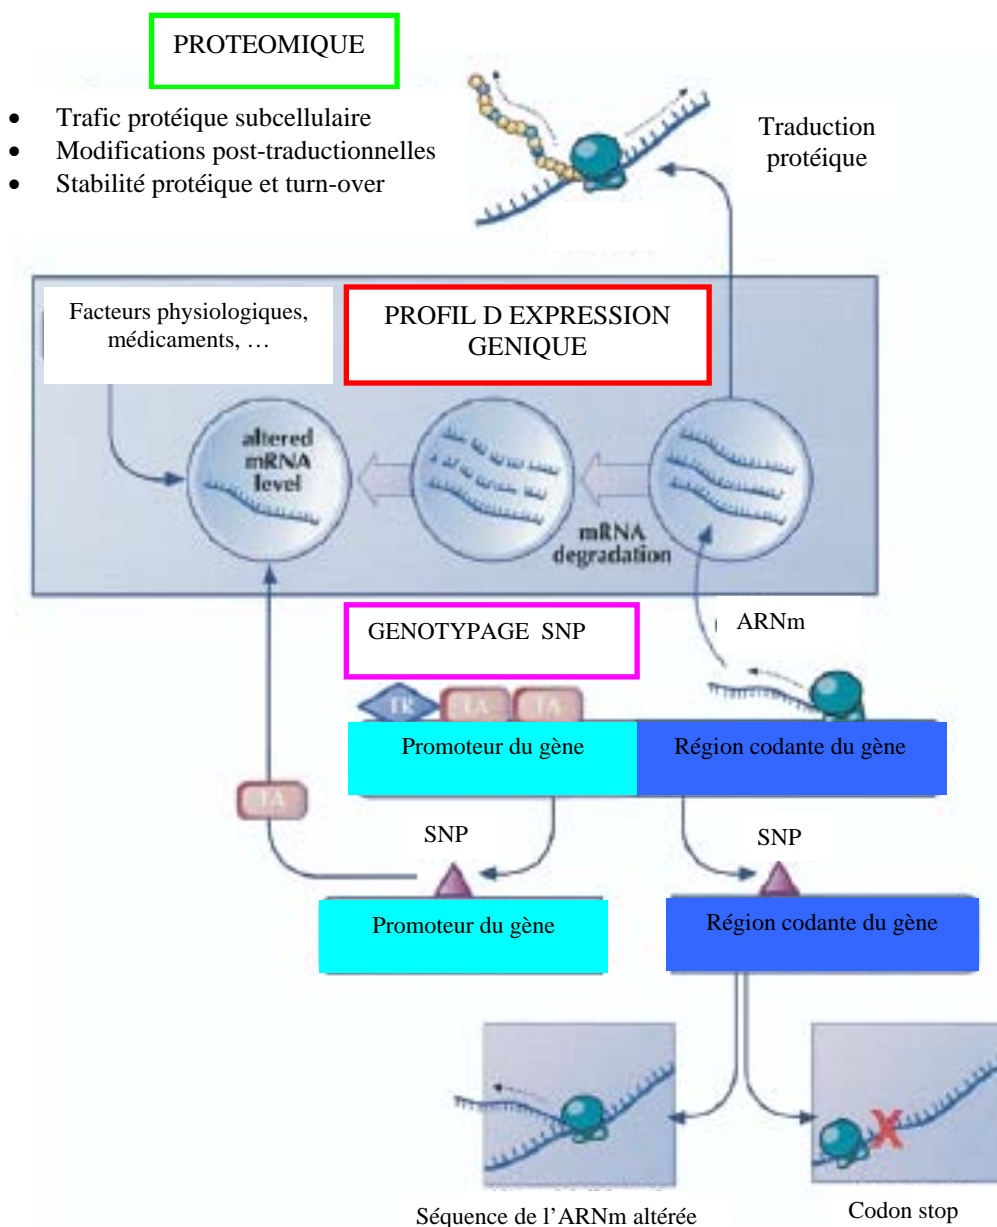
PROTEOMIQUE

- Trafic protéique subcellulaire
- Modifications post-traductionnelles
- Stabilité protéique et turn-over

Traduction protéique

Facteurs physiologiques, médicaments, …

PROFIL D EXPRESSION GENIQUE

altered mRNA level

mRNA degradation

GENOTYPAGE SNP

ARNm

TR

TA

TA

Promoteur du gène

Région codante du gène

TA

SNP

SNP

Promoteur du gène

Région codante du gène

Séquence de l'ARNm altérée

Codon stop